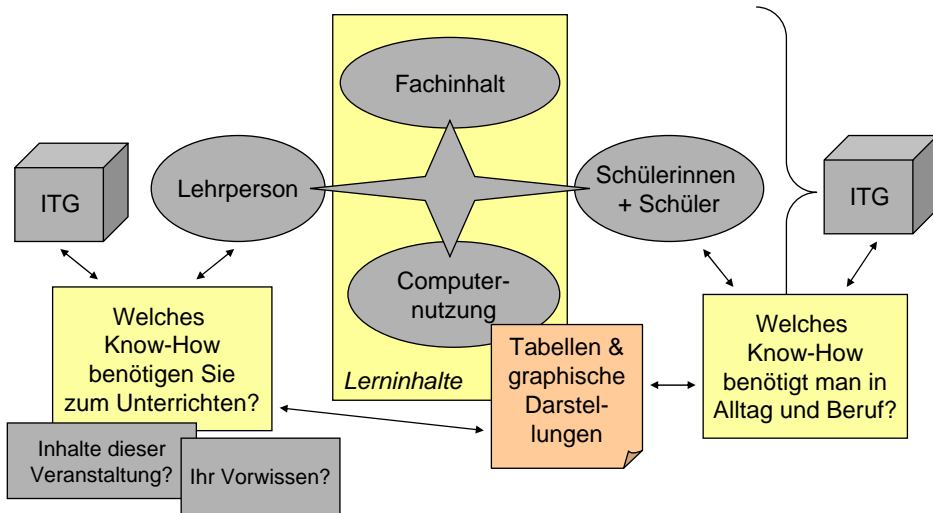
Fachinhalt

ITG

Lehrperson

Schülerinnen + Schüler

ITG

Computernutzung

Welches Know-How benötigen Sie zum Unterrichten?

Tabellen & graphische Darstellungen

Lerninhalte

Welches Know-How benötigt man in Alltag und Beruf?

Inhalte dieser Veranstaltung?

Ihr Vorwissen?